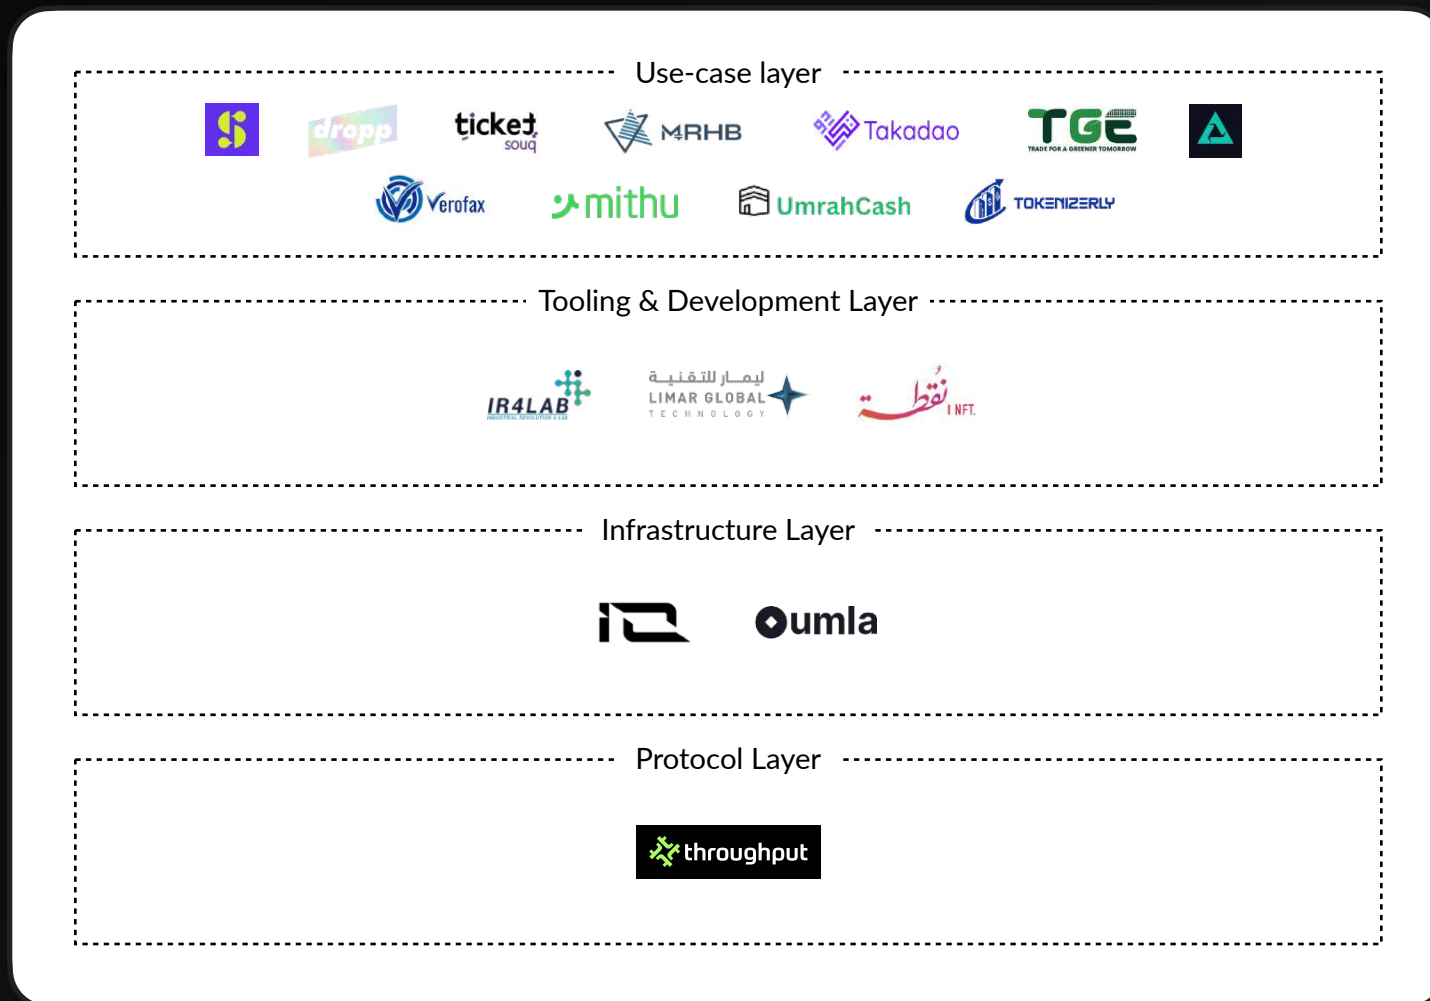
Use-case layer

dropp

ticket souq

MRHB

Takadao

TGE
TRADE FOR A GREENER TOMORROW

Verofax

mithu

UmrahCash

TOKENIZERLY

Tooling & Development Layer

IR4LAB
INDUSTRIAL REVOLUTION 4 LAB

ليمار للتقنية
LIMAR GLOBAL
TECHNOLOGY

نقطة
NFT.

Infrastructure Layer

umla

Protocol Layer

throughput